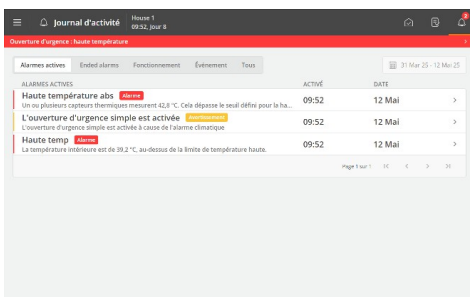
Journal d'activité
House 1
09:52, jour 8

2

Ouverture d'urgence : Haute température

Alarmes actives | Ended alarms | Fonctionnement | Évènement | Tous

31 Mar 23 - 12 Mai 23

| ALARMES ACTIVES | ACTIVÉ | DATE |
|---|---|---|
| Haute température abs Alarme<br>Un ou plusieurs capteurs thermiques mesurent 42,8 °C. Cela dépasse le seuil défini pour la ha... | 09:52 | 12 Mai |
| L'ouverture d'urgence simple est activée Avertissement<br>L'ouverture d'urgence simple est activée à cause de l'alarme climatique | 09:52 | 12 Mai |
| Haute temp Alarme<br>La température intérieure est de 39,2 °C, au-dessus de la limite de température haute. | 09:52 | 12 Mai |

Page 1 sur 1